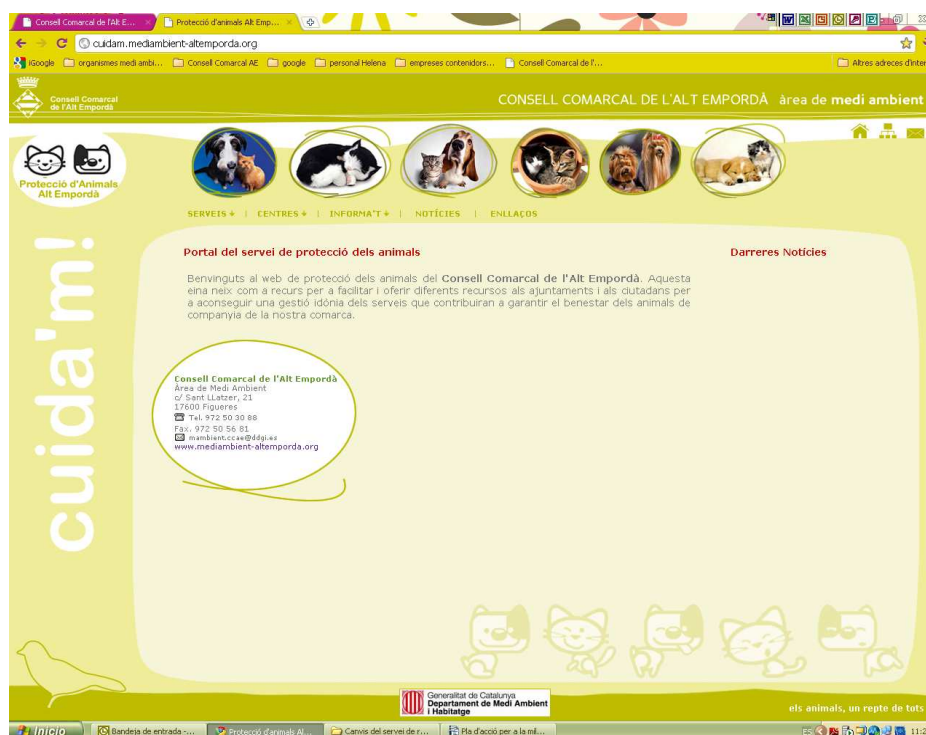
Consell Comarcal de l'Alt E... × Protecció d'animals Alt Emp... ×

cuidam.mediambient-altemporda.org

iGoogle organismes medi ambi... Consell Comarcal AE google personal Helena empreses contenidors... Consell Comarcal de l'... Altres adreces d'inter

Consell Comarcal de l'Alt Empordà

CONSELL COMARCAL DE L'ALT EMPORDÀ àrea de medi ambient

Protecció d'Animals Alt Empordà

SERVEIS | CENTRES | INFORMA'T | NOTÍCIES | ENLLAÇOS

cuida'm!

Portal del servei de protecció dels animals

Benvinguts al web de protecció dels animals del Consell Comarcal de l'Alt Empordà. Aquesta eina neix com a recurs per a facilitar i oferir diferents recursos als ajuntaments i als ciutadans per a aconseguir una gestió idònia dels serveis que contribuiran a garantir el benestar dels animals de companyia de la nostra comarca.

Darreres Notícies

Consell Comarcal de l'Alt Empordà
Àrea de Medi Ambient
c/ Sant LLatzer, 21
17600 Figueres
Tel. 972 50 30 88
Fax. 972 50 56 81
mambient.ccae@ddgi.es
www.mediambient-altemporda.org

Generalitat de Catalunya
Departament de Medi Ambient i Habitatge

els animals, un repte de tots

Inicio Bandeja de entrada -... Protecció d'animals Al... Canvis del servei de r... Pla d'acció per a la mil... ES 11:2